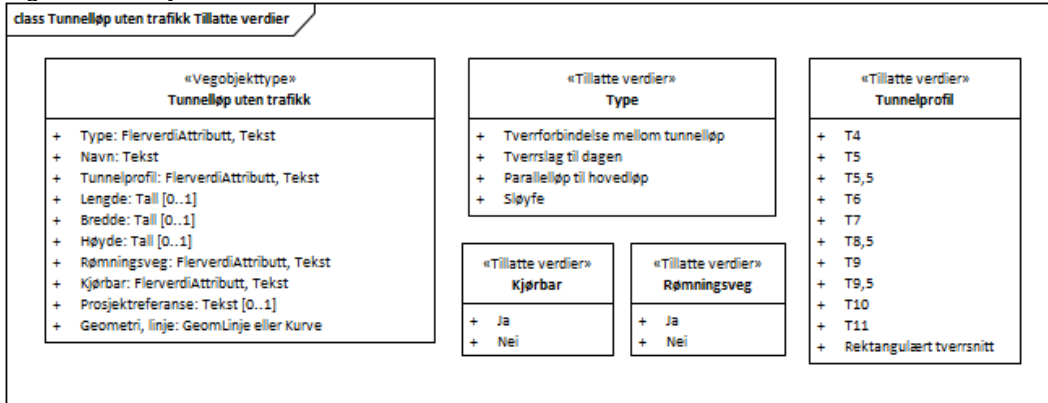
class Tunnelløp uten trafikk Tillatte verdier

«Vegobjekttype»
Tunnelløp uten trafikk

+ Type: FlerverdiAttributt, Tekst
+ Navn: Tekst
+ Tunnelprofil: FlerverdiAttributt, Tekst
+ Lengde: Tall [0..1]
+ Bredde: Tall [0..1]
+ Høyde: Tall [0..1]
+ Rømningsveg: FlerverdiAttributt, Tekst
+ Kjørbar: FlerverdiAttributt, Tekst
+ Prosjektreferanse: Tekst [0..1]
+ Geometri, linje: GeomLinje eller Kurve

«Tillatte verdier»
Type

+ Tverrforbindelse mellom tunnelløp
+ Tverrslag til dagen
+ Parallelløp til hovedløp
+ Sløyfe

«Tillatte verdier»
Kjørbar

+ Ja
+ Nei

«Tillatte verdier»
Rømningsveg

+ Ja
+ Nei

«Tillatte verdier»
Tunnelprofil

+ T4
+ T5
+ T5,5
+ T6
+ T7
+ T8,5
+ T9
+ T9,5
+ T10
+ T11
+ Rektangulært tverrsnitt